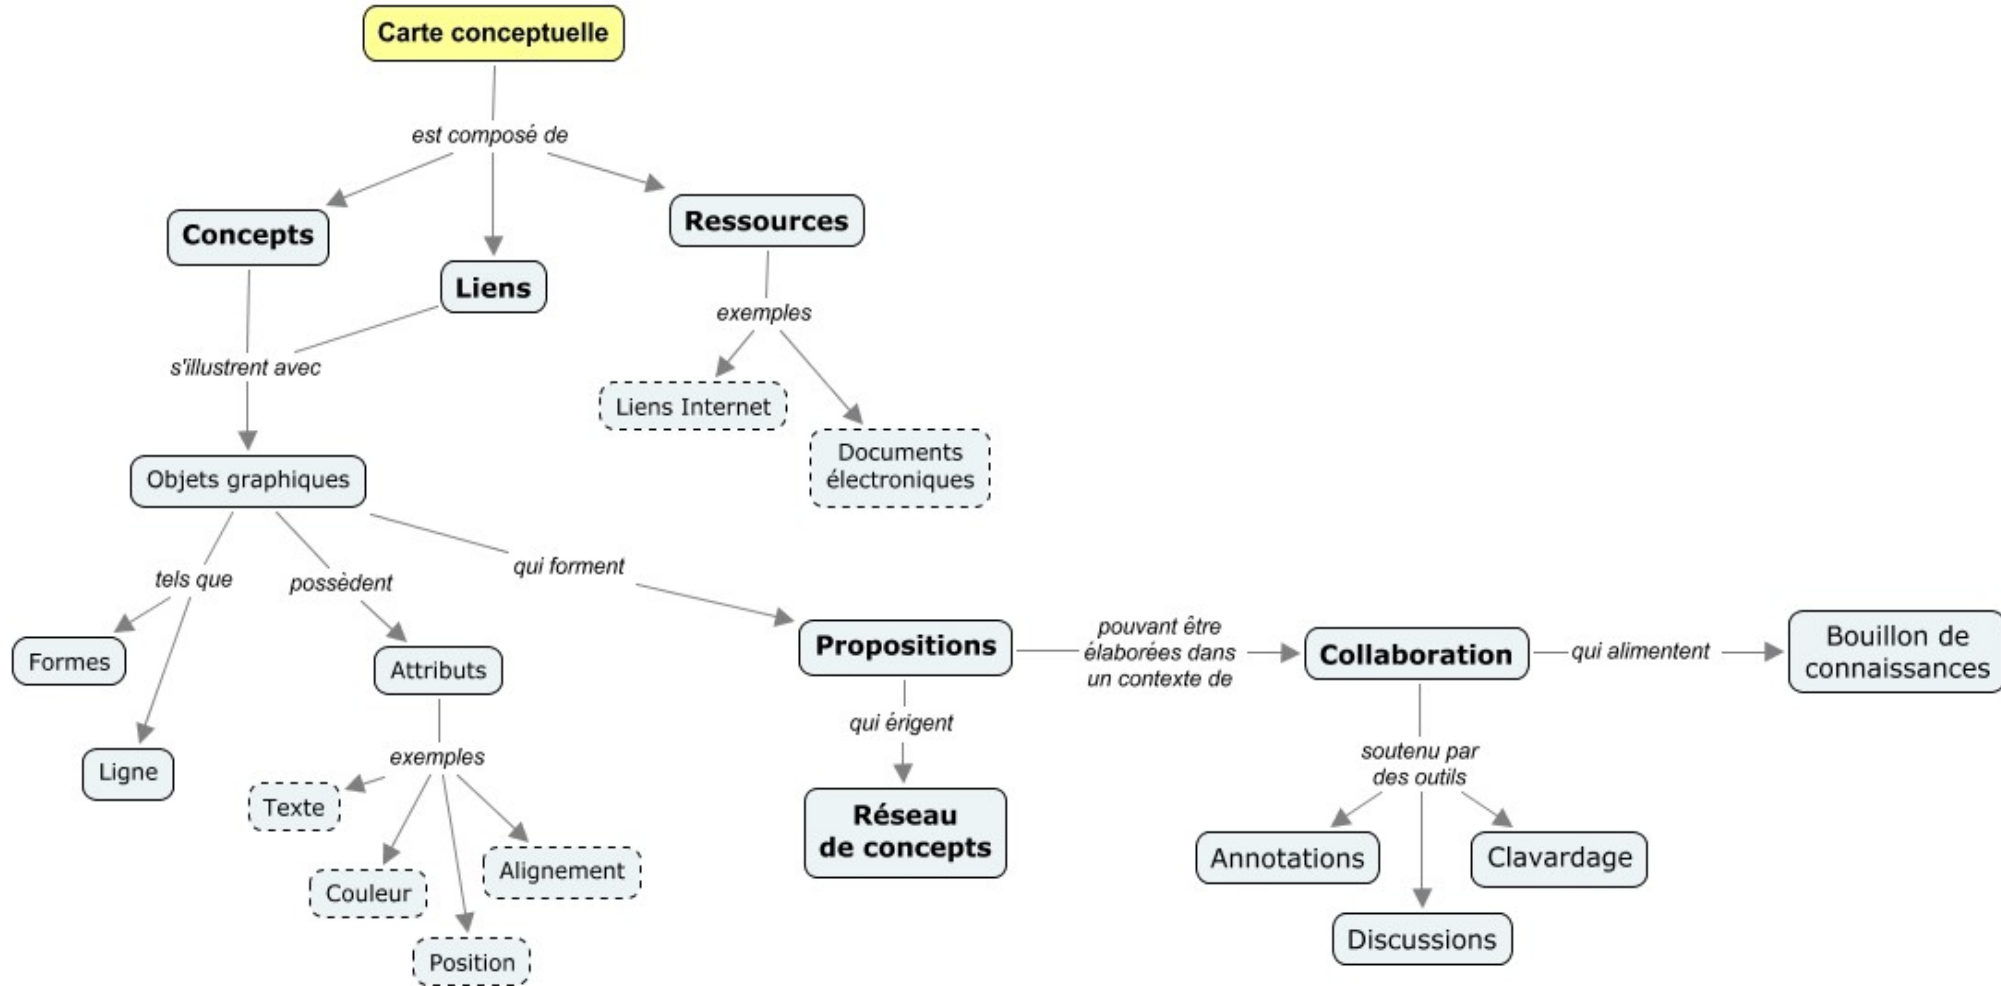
Carte conceptuelle

est composé de

Concepts

Liens

Ressources

exemples

Liens Internet

Documents électroniques

s'illustrent avec

Objets graphiques

tels que

Formes

Ligne

possèdent

Attributs

exemples

Texte

Couleur

Position

Alignement

qui forment

Propositions

qui érigent

Réseau de concepts

pouvant être élaborées dans un contexte de

Collaboration

qui alimentent

Bouillon de connaissances

soutenu par des outils

Annotations

Discussions

Clavardage